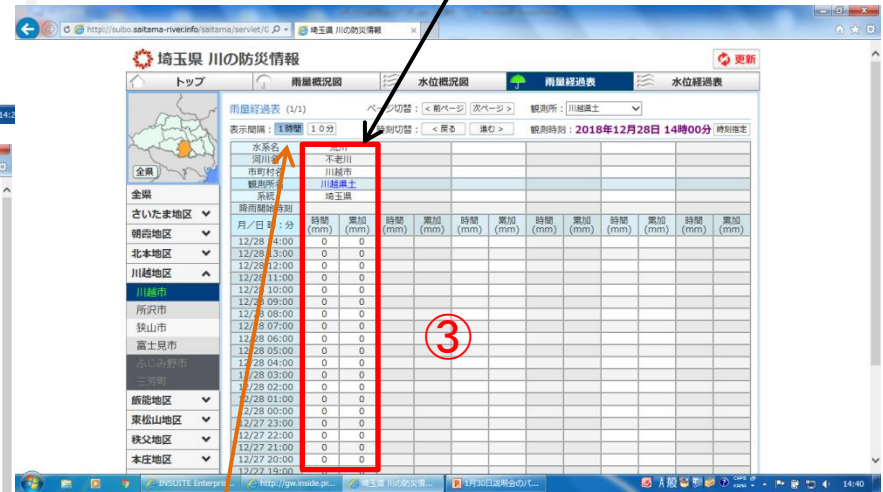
http://sui.saitama-river.info/saitama/servlet/G
埼玉県 川の防災情報

埼玉県 川の防災情報
更新

トップ | 雨量概況図 | 水位概況図 | 雨量経過表 | 水位経過表

全県

全県
さいたま地区
朝霞地区
北本地区
川越地区
川越市
所沢市
狭山市
富士見市
ふじみ野市
三芳町
飯能地区
東松山地区
秩父地区
本庄地区

雨量経過表 (1/1)
ページ切替： < 前ページ | 次ページ >
観測所： 川越県土
表示間隔： 1時間 | 10分
時刻切替： < 戻る | 進む >
観測時刻： 2018年12月28日 14時00分 | 時刻指定

| 水系名 | 荒川 | | | | | | | | | | |
|---|---|---|---|---|---|---|---|---|---|---|---|
| 河川名 | 不老川 | | | | | | | | | | |
| 市町村名 | 川越市 | | | | | | | | | | |
| 観測所名 | 川越県土 | | | | | | | | | | |
| 系統 | 埼玉県 | | | | | | | | | | |
| 降雨開始時刻 | | | | | | | | | | | |
| 月／日 時：分 | 時間 (mm) | 累加 (mm) | 時間 (mm) | 累加 (mm) | 時間 (mm) | 累加 (mm) | 時間 (mm) | 累加 (mm) | 時間 (mm) | 累加 (mm) | 時間 (mm) | 累加 (mm) |
| 12/28 14:00 | 0 | 0 | | | | | | | | | | |
| 12/28 13:00 | 0 | 0 | | | | | | | | | | |
| 12/28 12:00 | 0 | 0 | | | | | | | | | | |
| 12/28 11:00 | 0 | 0 | | | | | | | | | | |
| 12/28 10:00 | 0 | 0 | | | | | | | | | | |
| 12/28 09:00 | 0 | 0 | | | | | | | | | | |
| 12/28 08:00 | 0 | 0 | | | | | | | | | | |
| 12/28 07:00 | 0 | 0 | | | | | | | | | | |
| 12/28 06:00 | 0 | 0 | | | | | | | | | | |
| 12/28 05:00 | 0 | 0 | | | | | | | | | | |
| 12/28 04:00 | 0 | 0 | | | | | | | | | | |
| 12/28 03:00 | 0 | 0 | | | | | | | | | | |
| 12/28 02:00 | 0 | 0 | | | | | | | | | | |
| 12/28 01:00 | 0 | 0 | | | | | | | | | | |
| 12/28 00:00 | 0 | 0 | | | | | | | | | | |
| 12/27 23:00 | 0 | 0 | | | | | | | | | | |
| 12/27 22:00 | 0 | 0 | | | | | | | | | | |
| 12/27 21:00 | 0 | 0 | | | | | | | | | | |
| 12/27 20:00 | 0 | 0 | | | | | | | | | | |
| 12/27 19:00 | | | | | | | | | | | | |

③

INSUITE Enterprise | http://gw.inside.pc... | 埼玉県 川の防災情... | 1月30日説明会のパ...
14:40